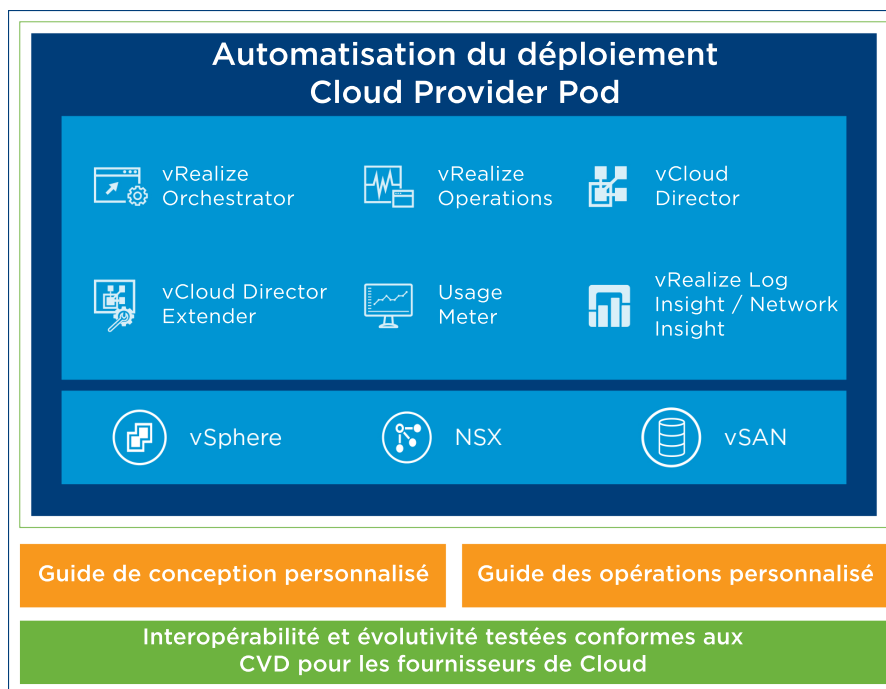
Automatisation du déploiement
Cloud Provider Pod

vRealize Orchestrator

vRealize Operations

vCloud Director

vCloud Director Extender

Usage Meter

vRealize Log Insight / Network Insight

vSphere

NSX

vSAN

Guide de conception personnalisé

Guide des opérations personnalisé

Interopérabilité et évolutivité testées conformes aux CVD pour les fournisseurs de Cloud